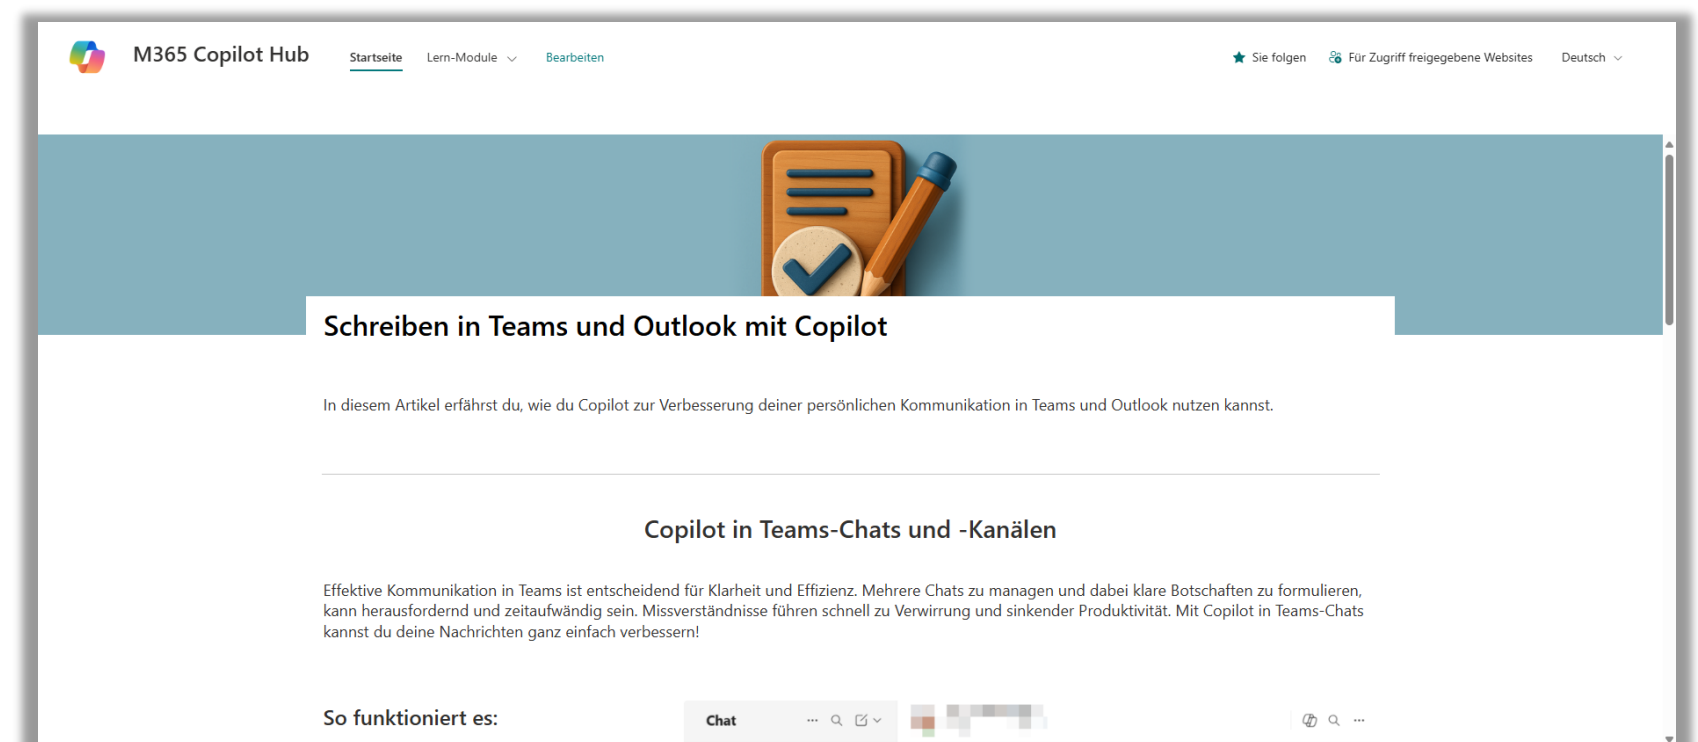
M365 Copilot Hub

Startseite Lern-Module Bearbeiten

Sie folgen Für Zugriff freigegebene Websites Deutsch

Schreiben in Teams und Outlook mit Copilot

In diesem Artikel erfährst du, wie du Copilot zur Verbesserung deiner persönlichen Kommunikation in Teams und Outlook nutzen kannst.

Copilot in Teams-Chats und -Kanälen

Effektive Kommunikation in Teams ist entscheidend für Klarheit und Effizienz. Mehrere Chats zu managen und dabei klare Botschaften zu formulieren, kann herausfordernd und zeitaufwändig sein. Missverständnisse führen schnell zu Verwirrung und sinkender Produktivität. Mit Copilot in Teams-Chats kannst du deine Nachrichten ganz einfach verbessern!

So funktioniert es:

Chat